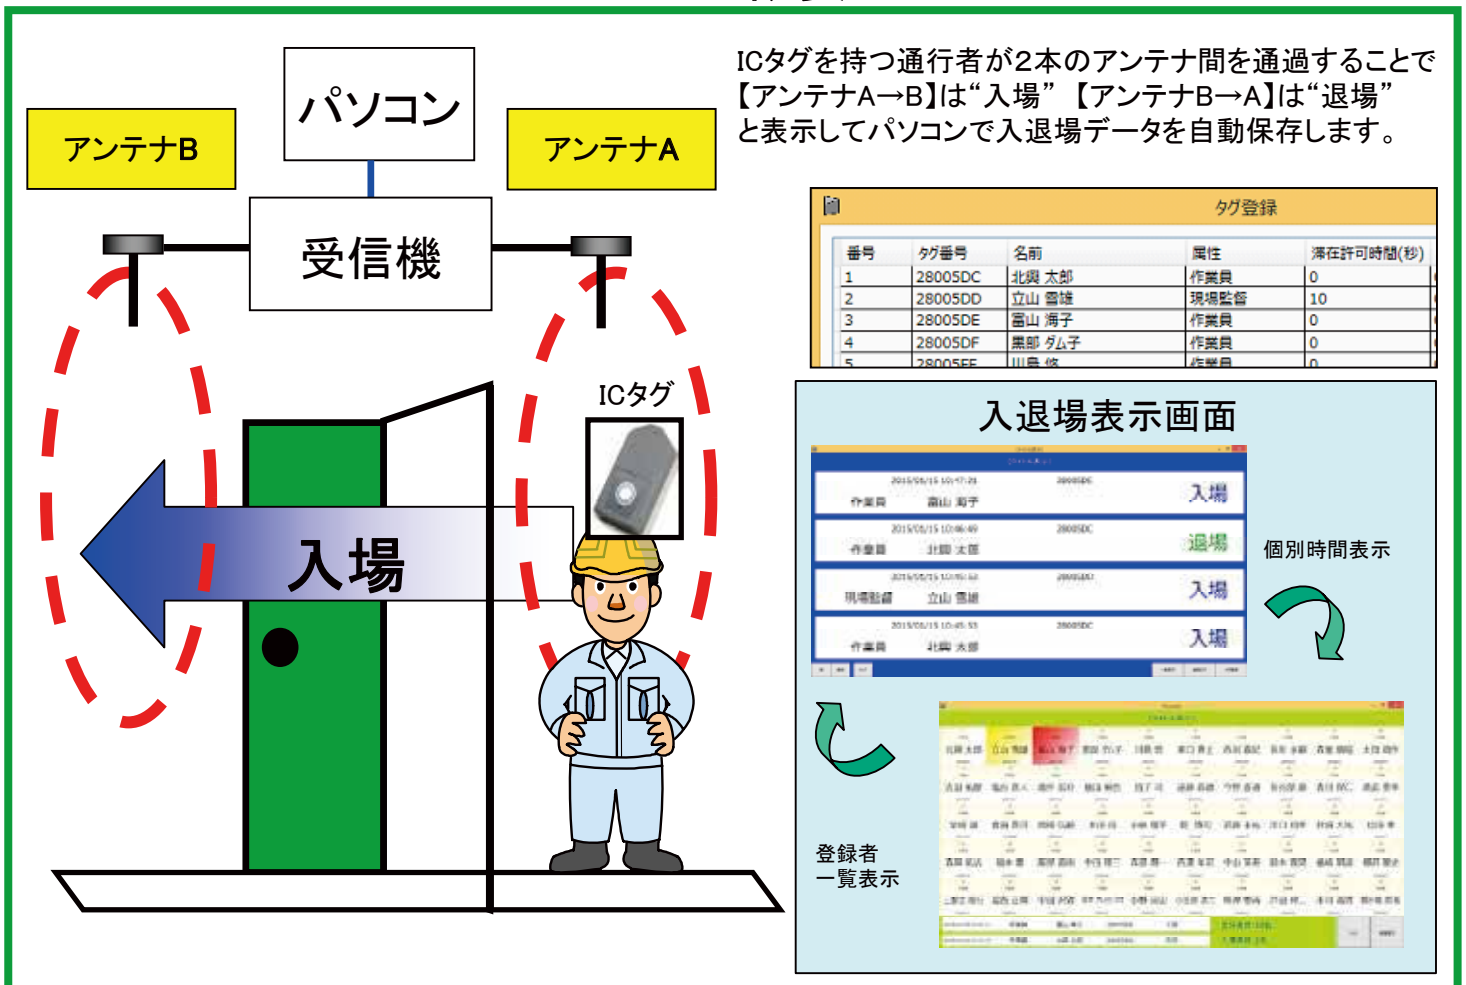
パソコン

アンテナB

アンテナA

受信機

ICタグを持つ通行者が2本のアンテナ間を通過することで【アンテナA→B】は"入場"【アンテナB→A】は"退場"と表示してパソコンで入退場データを自動保存します。

タグ登録

| 番号 | タグ番号 | 名前 | 属性 | 滞在許可時間(秒) |
|---|---|---|---|---|
| 1 | 28005DC | 北興 太郎 | 作業員 | 0 |
| 2 | 28005DD | 立山 雪雄 | 現場監督 | 10 |
| 3 | 28005DE | 富山 海子 | 作業員 | 0 |
| 4 | 28005DF | 黒部 ダム子 | 作業員 | 0 |
| 5 | 28005EE | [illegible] | 作業員 | 0 |

ICタグ

入場

入退場表示画面

2015/06/15 10:47:21 28005DE
作業員 富山 海子 入場

2015/06/15 10:46:49 28005DC
作業員 北興 太郎 退場

2015/06/15 10:45:53 28005DD
現場監督 立山 雪雄 入場

2015/06/15 10:45:53 28005DC
作業員 北興 太郎 入場

個別時間表示

登録者
一覧表示

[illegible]